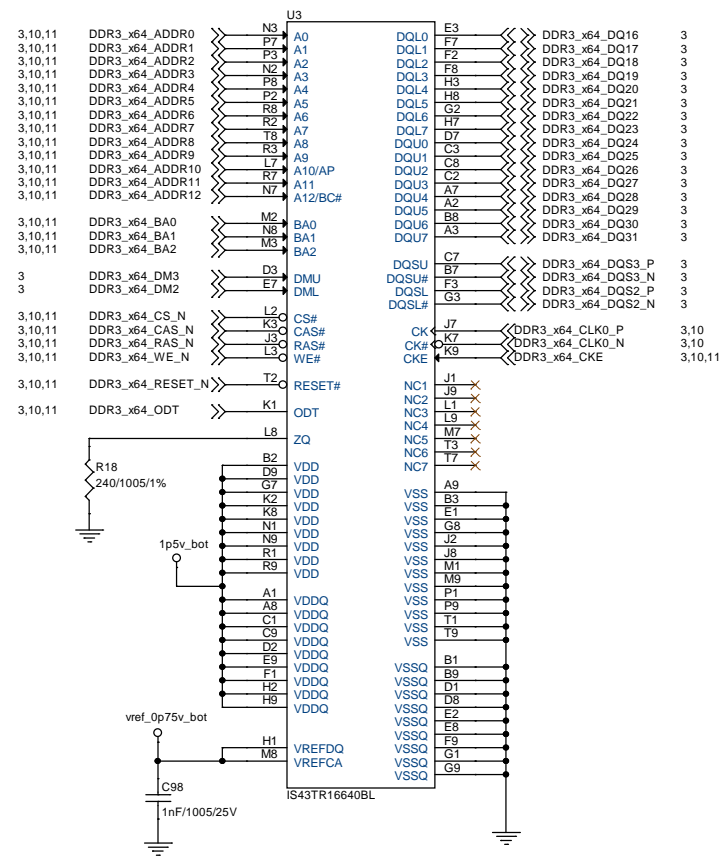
U3

3,10,11 DDR3_x64_ADDR0 N3 A0
3,10,11 DDR3_x64_ADDR1 P7 A1
3,10,11 DDR3_x64_ADDR2 P3 A2
3,10,11 DDR3_x64_ADDR3 N2 A3
3,10,11 DDR3_x64_ADDR4 P8 A4
3,10,11 DDR3_x64_ADDR5 P2 A5
3,10,11 DDR3_x64_ADDR6 R8 A6
3,10,11 DDR3_x64_ADDR7 R2 A7
3,10,11 DDR3_x64_ADDR8 T8 A8
3,10,11 DDR3_x64_ADDR9 R3 A9
3,10,11 DDR3_x64_ADDR10 L7 A10/AP
3,10,11 DDR3_x64_ADDR11 R7 A11
3,10,11 DDR3_x64_ADDR12 N7 A12/BC#

3,10,11 DDR3_x64_BA0 M2 BA0
3,10,11 DDR3_x64_BA1 N8 BA1
3,10,11 DDR3_x64_BA2 M3 BA2

3 DDR3_x64_DM3 D3 DMU
3 DDR3_x64_DM2 E7 DML

3,10,11 DDR3_x64_CS_N L2 CS#
3,10,11 DDR3_x64_CAS_N K3 CAS#
3,10,11 DDR3_x64_RAS_N J3 RAS#
3,10,11 DDR3_x64_WE_N L3 WE#

3,10,11 DDR3_x64_RESET_N T2 RESET#

3,10,11 DDR3_x64_ODT K1 ODT

L8 ZQ
R18
240/1005/1%

B2 VDD
D9 VDD
G7 VDD
K2 VDD
K8 VDD
N1 VDD
N9 VDD
R1 VDD
R9 VDD
1p5v_bot

A1 VDDQ
A8 VDDQ
C1 VDDQ
C9 VDDQ
D2 VDDQ
E9 VDDQ
F1 VDDQ
H2 VDDQ
H9 VDDQ

vref_0p75v_bot
H1 VREFDQ
M8 VREFCA
C98
1nF/1005/25V

IS43TR16640BL

DQL0 E3 DDR3_x64_DQ16 3
DQL1 F7 DDR3_x64_DQ17 3
DQL2 F2 DDR3_x64_DQ18 3
DQL3 F8 DDR3_x64_DQ19 3
DQL4 H3 DDR3_x64_DQ20 3
DQL5 H8 DDR3_x64_DQ21 3
DQL6 G2 DDR3_x64_DQ22 3
DQL7 H7 DDR3_x64_DQ23 3
DQU0 D7 DDR3_x64_DQ24 3
DQU1 C3 DDR3_x64_DQ25 3
DQU2 C8 DDR3_x64_DQ26 3
DQU3 C2 DDR3_x64_DQ27 3
DQU4 A7 DDR3_x64_DQ28 3
DQU5 A2 DDR3_x64_DQ29 3
DQU6 B8 DDR3_x64_DQ30 3
DQU7 A3 DDR3_x64_DQ31 3

DQSU C7 DDR3_x64_DQS3_P 3
DQSU# B7 DDR3_x64_DQS3_N 3
DQSL F3 DDR3_x64_DQS2_P 3
DQSL# G3 DDR3_x64_DQS2_N 3

CK J7 DDR3_x64_CLK0_P 3,10
CK# K7 DDR3_x64_CLK0_N 3,10
CKE K9 DDR3_x64_CKE 3,10,11

NC1 J1
NC2 J9
NC3 L1
NC4 L9
NC5 M7
NC6 T3
NC7 T7

VSS A9
VSS B3
VSS E1
VSS G8
VSS J2
VSS J8
VSS M1
VSS M9
VSS P1
VSS P9
VSS T1
VSS T9

VSSQ B1
VSSQ B9
VSSQ D1
VSSQ D8
VSSQ E2
VSSQ E8
VSSQ F9
VSSQ G1
VSSQ G9